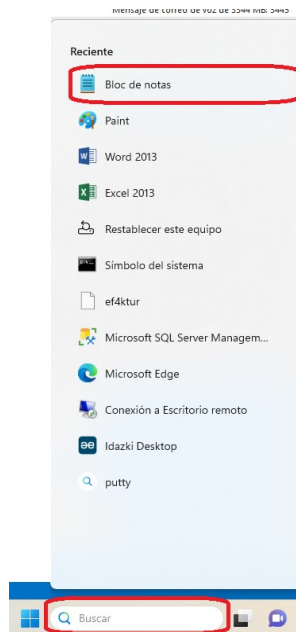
Mensaje de correo de voz de 3344 MB: 3445

Reciente

Bloc de notas

Paint

Word 2013

Excel 2013

Restablecer este equipo

Símbolo del sistema

ef4ktur

Microsoft SQL Server Managem...

Microsoft Edge

Conexión a Escritorio remoto

Idazki Desktop

putty

Buscar